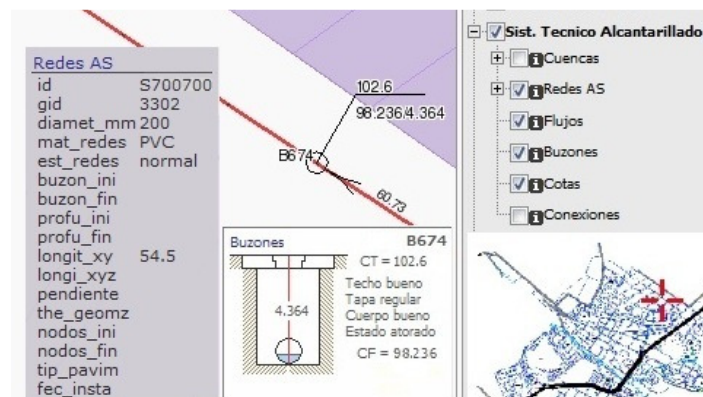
Redes AS

| | |
|---|---|
| id | S700700 |
| gid | 3302 |
| diamet_mm | 200 |
| mat_redes | PVC |
| est_redes | normal |
| buzon_ini | |
| buzon_fin | |
| profu_ini | |
| profu_fin | |
| longit_xy | 54.5 |
| longi_xyz | |
| pendiente | |
| the_geomz | |
| nodos_ini | |
| nodos_fin | |
| tip_pavim | |
| fec_insta | |

102.6
98.236/4.364
B674
60.73

Buzones B674
CT = 102.6
4.364
Techo bueno
Tapa regular
Cuerpo bueno
Estado atorado
CF = 98.236

Sist. Tecnico Alcantarillado
Cuencas
Redes AS
Flujos
Buzones
Cotas
Conexiones